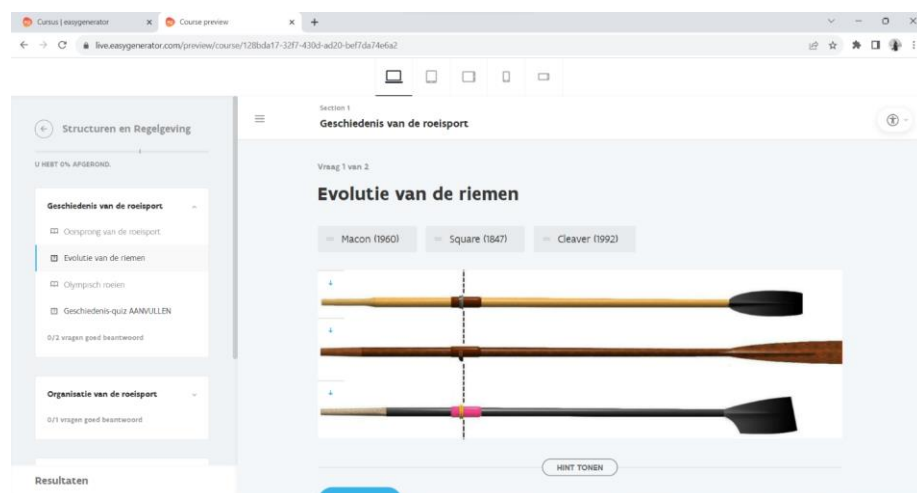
Cursus | easygenerator
Course preview
live.easygenerator.com/preview/course/128bda17-32f7-430d-ad20-bef7da74e6a2

Structuren en Regelgeving
U HEBT 0% AFGEROND.

Geschiedenis van de roeisport
Oorsprong van de roeisport
Evolutie van de riemen
Olympisch roeien
Geschiedenis-quiz AANVULLEN
0/2 vragen goed beantwoord

Organisatie van de roeisport
0/1 vragen goed beantwoord

Resultaten

Section 1
Geschiedenis van de roeisport

Vraag 1 van 2
Evolutie van de riemen

Macon (1960)
Square (1847)
Cleaver (1992)

HINT TONEN